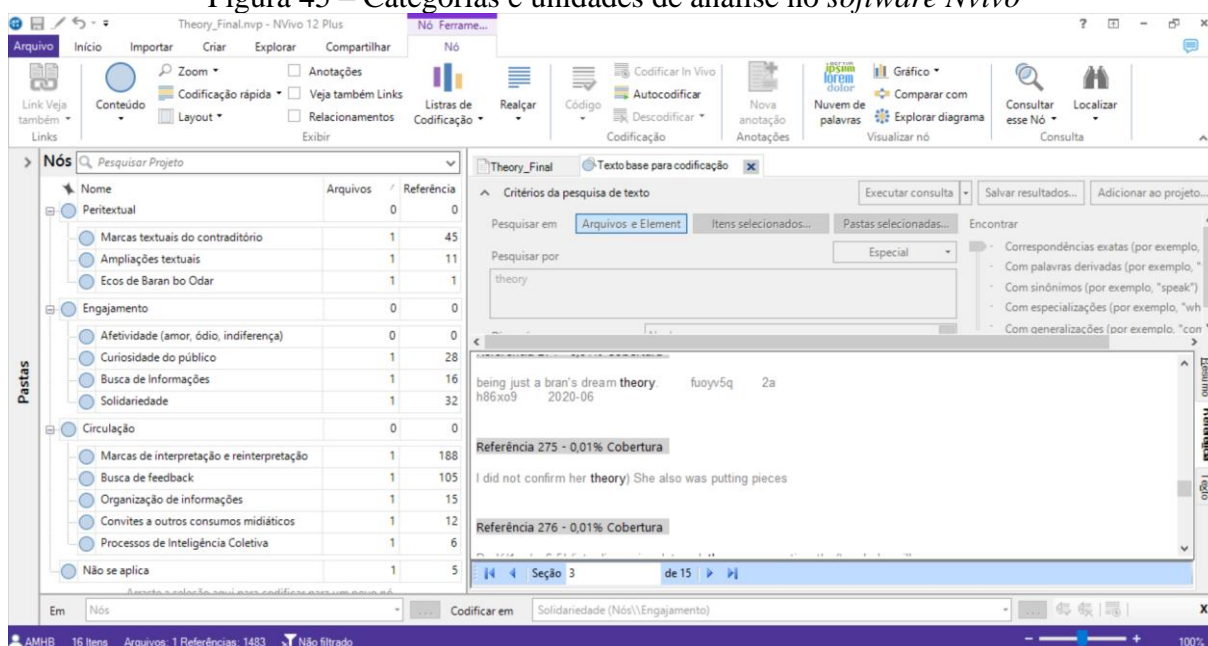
Figura 43 – Categorias e unidades de análise no software NVivo

Theory_Final.nvp - NVivo 12 Plus

Nó Ferrame... Nó

? – ×

Arquivo Início Importar Criar Explorar Compartilhar Nó

Link Veja também Links

Conteúdo

Zoom

Codificação rápida

Layout

Anotações

Veja também Links

Relacionamentos

Exibir

Listas de Codificação

Realçar

Código

Codificar In Vivo

Autocodificar

Descodificar

Codificação

Nova anotação

Anotações

Nuvem de palavras

Gráfico

Comparar com

Explorar diagrama

Visualizar nó

Consultar esse Nó

Localizar

Consulta

Nós Pesquisar Projeto

| Nome | Arquivos | Referência |
|---|---|---|
| Peritextual | 0 | 0 |
| Marcas textuais do contraditório | 1 | 45 |
| Ampliações textuais | 1 | 11 |
| Ecos de Baran bo Odar | 1 | 1 |
| Engajamento | 0 | 0 |
| Afetividade (amor, ódio, indiferença) | 0 | 0 |
| Curiosidade do público | 1 | 28 |
| Busca de Informações | 1 | 16 |
| Solidariedade | 1 | 32 |
| Circulação | 0 | 0 |
| Marcas de interpretação e reinterpretação | 1 | 188 |
| Busca de feedback | 1 | 105 |
| Organização de informações | 1 | 15 |
| Convites a outros consumos midiáticos | 1 | 12 |
| Processos de Inteligência Coletiva | 1 | 6 |
| Não se aplica | 1 | 5 |

Pastas

Theory_Final Texto base para codificação

Critérios da pesquisa de texto

Executar consulta Salvar resultados... Adicionar ao projeto...

Pesquisar em Arquivos e Element Itens selecionados... Pastas selecionadas... Encontrar

Pesquisar por Especial

theory

Correspondências exatas (por exemplo,

Com palavras derivadas (por exemplo, "

Com sinônimos (por exemplo, "speak")

Com especializações (por exemplo, "wh

Com generalizações (por exemplo, "con

being just a bran's dream theory. fuoyv5q 2a h86xo9 2020-06

Referência 275 - 0,01% Cobertura

I did not confirm her theory) She also was putting pieces

Referência 276 - 0,01% Cobertura

Seção 3 de 15

Em Nós Codificar em Solidariedade (Nós\\Engajamento)

AMHB 16 Itens Arquivos: 1 Referências: 1483 Não filtrado 100%